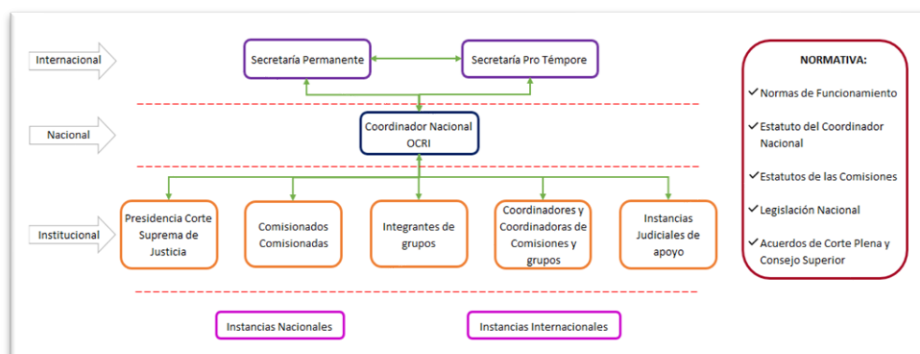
Internacional

Secretaría Permanente

Secretaría Pro Témpore

Nacional

Coordinador Nacional OCRI

Institucional

Presidencia Corte Suprema de Justicia

Comisionados Comisionadas

Integrantes de grupos

Coordinadores y Coordinadoras de Comisiones y grupos

Instancias Judiciales de apoyo

Instancias Nacionales

Instancias Internacionales

NORMATIVA:

✓Normas de Funcionamiento

✓Estatuto del Coordinador Nacional

✓Estatutos de las Comisiones

✓Legislación Nacional

✓Acuerdos de Corte Plena y Consejo Superior